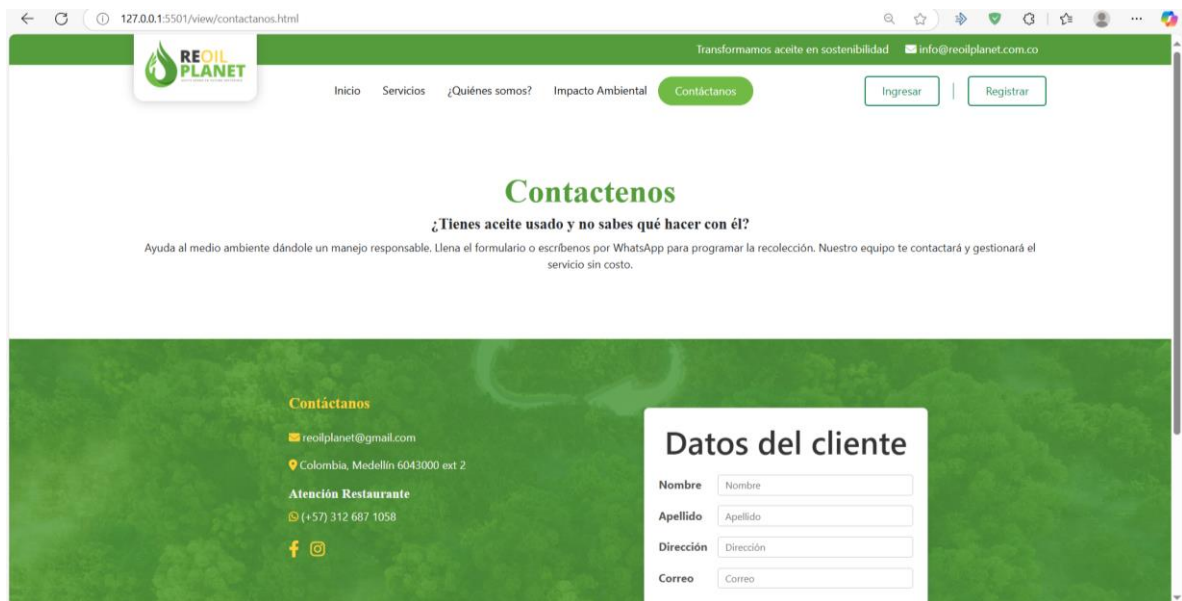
127.0.0.1:5501/view/contactanos.html

REOIL PLANET

Transformamos aceite en sostenibilidad info@reoilplanet.com.co

Inicio Servicios ¿Quiénes somos? Impacto Ambiental Contáctanos

Ingresar Registrar

Contactenos

¿Tienes aceite usado y no sabes qué hacer con él?

Ayuda al medio ambiente dándole un manejo responsable. Llena el formulario o escríbenos por WhatsApp para programar la recolección. Nuestro equipo te contactará y gestionará el servicio sin costo.

Contáctanos

reoilplanet@gmail.com

Colombia, Medellín 6043000 ext 2

Atención Restaurante

(+57) 312 687 1058

Datos del cliente

| | |
|---|---|
| Nombre | Nombre |
| Apellido | Apellido |
| Dirección | Dirección |
| Correo | Correo |